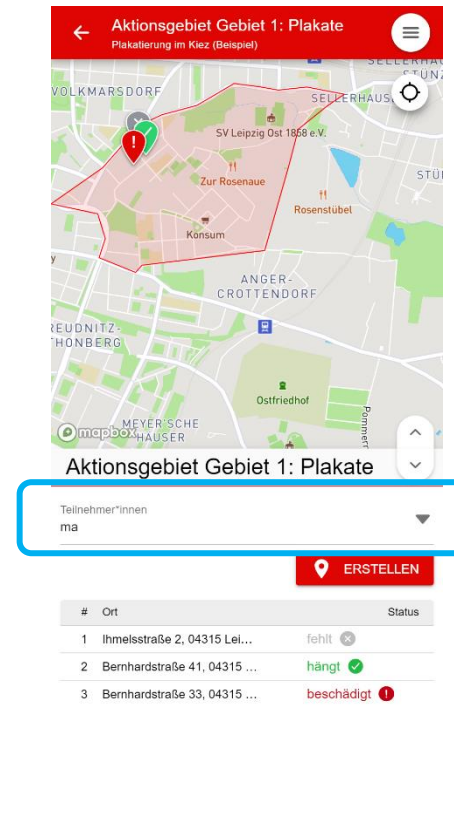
Aktionsgebiet Gebiet 1: Plakate
Plakatierung im Kiez (Beispiel)

SELLERHAUS
STUNZ
VOLKMARSDORF
SELLERHAUSEN
SV Leipzig Ost 1858 e.V.
Zur Rosenaue
STÜ
Rosenstübel
Konsum
ANGER-
CROTTENDORF
REUDNITZ-
THONBERG
Ostfriedhof
MEYER'SCHE
HÄUSER
Pommer
mapbox

Aktionsgebiet Gebiet 1: Plakate

Teilnehmer*innen
ma

ERSTELLEN

| # | Ort | Status |
|---|---|---|
| 1 | Ihmelsstraße 2, 04315 Lei... | fehlt |
| 2 | Bernhardstraße 41, 04315 ... | hängt |
| 3 | Bernhardstraße 33, 04315 ... | beschädigt |